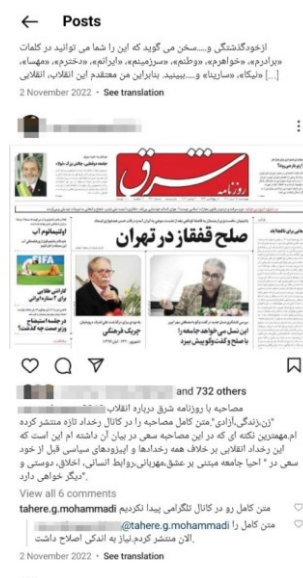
← Posts

ازخودگذشتگی و....سخن می گوید که این را شما می توانید در کلمات «برادرم»، «خواهرم»، «وطنم»، «سرزمینم»، «ایرانم»، «دخترم»، «مهسا»، «نیکا»، «سارینا» و.... ببینید. بنابراین من معتقدم این انقلاب، انقلابی [...]

2 November 2022 · See translation

شرق
روزنامه

صلح قفقاز در تهران

FIFA

and 732 others

مصاحبه با روزنامه شرق درباره انقلاب "زن،زندگی،آزادی" متن کامل مصاحبه را در کانال رخداد تازه منتشر کرده ام.مهمترین نکته ای که در این مصاحبه سعی در بیان آن داشتم آن این است که این رخداد انقلابی بر خلاف همه رخدادها و اپیزودهای سیاسی قبل از خود سعی در " احیا جامعه مبتنی بر عشق،مهربانی،روابط انسانی، اخلاق، دوستی و "دیگر خواهی دارد

View all 6 comments

tahere.g.mohammadi متن کامل رو در کانال تلگرامی پیدا نکردیم

متن کامل را @tahere.g.mohammadi الان منتشر کردم.نیاز به اندکی اصلاح داشت

2 November 2022 · See translation